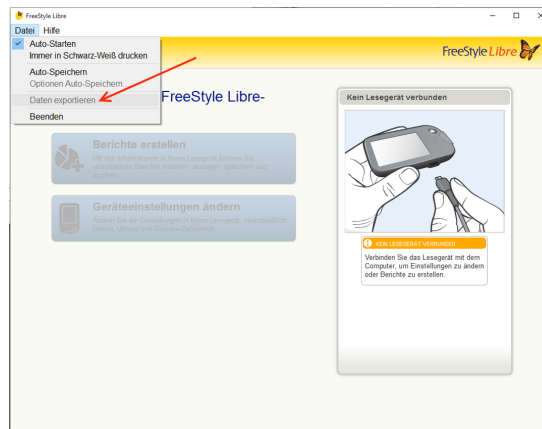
FreeStyle Libre

Datei Hilfe

Auto-Starten
Immer in Schwarz-Weiß drucken

Auto-Speichern
Optionen Auto-Speichern...

Daten exportieren

Beenden

FreeStyle Libre-

FreeStyle Libre

Berichte erstellen
Mit den Informationen in Ihrem Lesegerät können Sie verschiedene Berichte erstellen, anzeigen, speichern und drucken.

Geräteeinstellungen ändern
Ändern Sie die Einstellungen in Ihrem Lesegerät, einschließlich Datum, Uhrzeit und Glukose-Zielbereich.

Kein Lesegerät verbunden

KEIN LESEGERÄT VERBUNDEN

Verbinden Sie das Lesegerät mit dem Computer, um Einstellungen zu ändern oder Berichte zu erstellen.